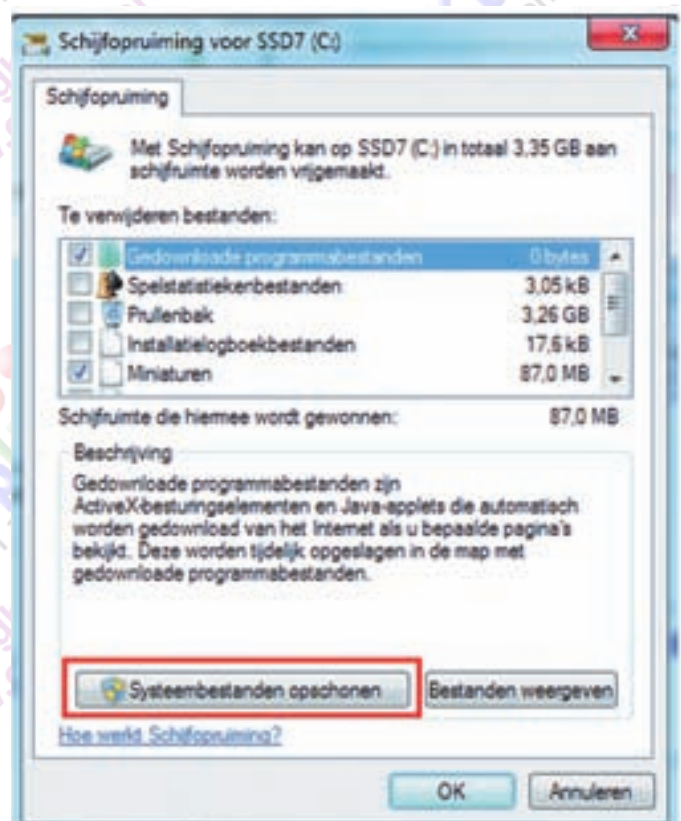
Schijfopruiming voor SSD7 (C:)

Schijfopruiming

Met Schijfopruiming kan op SSD7 (C:) in totaal 3,35 GB aan schijfruimte worden vrijgemaakt.

Te verwijderen bestanden:

| | | |
|---|---|---|
| ☑ | Gedownloade programmabestanden | 0 bytes |
| ☐ | Spelstatistiekenbestanden | 3,05 kB |
| ☐ | Prullenbak | 3,26 GB |
| ☐ | Installatielogboekbestanden | 17,6 kB |
| ☑ | Miniaturen | 87,0 MB |

Schijfruimte die hiermee wordt gewonnen: 87,0 MB

Beschrijving

Gedownloade programmabestanden zijn ActiveX-besturingselementen en Java-applets die automatisch worden gedownload van het Internet als u bepaalde pagina's bekijkt. Deze worden tijdelijk opgeslagen in de map met gedownloade programmabestanden.

Systeembestanden opschonen

Bestanden weergeven

Hoe werkt Schijfopruiming?

OK

Annuleren